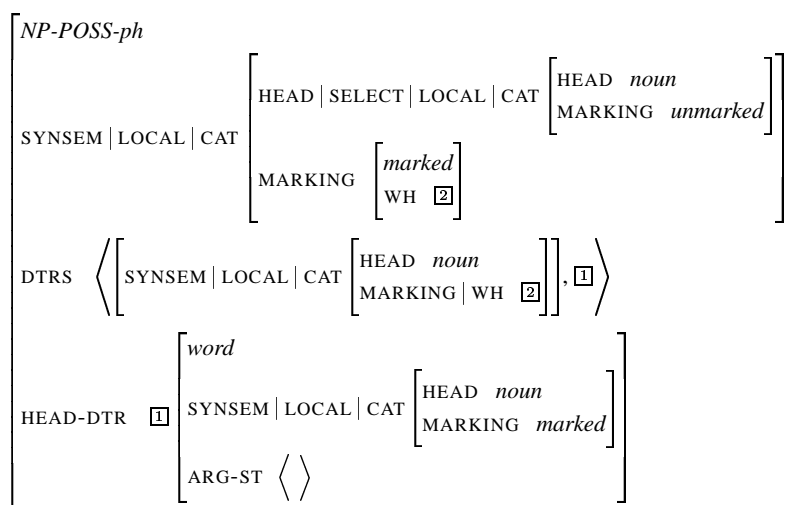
$\left[\begin{array}{l} \textit{NP-POSS-ph} \\ \text{SYNSEM} \mid \text{LOCAL} \mid \text{CAT} \left[\begin{array}{l} \text{HEAD} \mid \text{SELECT} \mid \text{LOCAL} \mid \text{CAT} \left[\begin{array}{l} \text{HEAD} \;\; \textit{noun} \\ \text{MARKING} \;\; \textit{unmarked} \end{array}\right] \\ \text{MARKING} \;\; \left[\begin{array}{l} \textit{marked} \\ \text{WH} \;\; \boxed{2} \end{array}\right] \end{array}\right] \\ \text{DTRS} \;\; \left\langle \left[ \text{SYNSEM} \mid \text{LOCAL} \mid \text{CAT} \left[\begin{array}{l} \text{HEAD} \;\; \textit{noun} \\ \text{MARKING} \mid \text{WH} \;\; \boxed{2} \end{array}\right] \right], \boxed{1} \right\rangle \\ \text{HEAD-DTR} \;\; \boxed{1} \left[\begin{array}{l} \textit{word} \\ \text{SYNSEM} \mid \text{LOCAL} \mid \text{CAT} \left[\begin{array}{l} \text{HEAD} \;\; \textit{noun} \\ \text{MARKING} \;\; \textit{marked} \end{array}\right] \\ \text{ARG-ST} \;\; \left\langle \; \right\rangle \end{array}\right] \end{array}\right.$